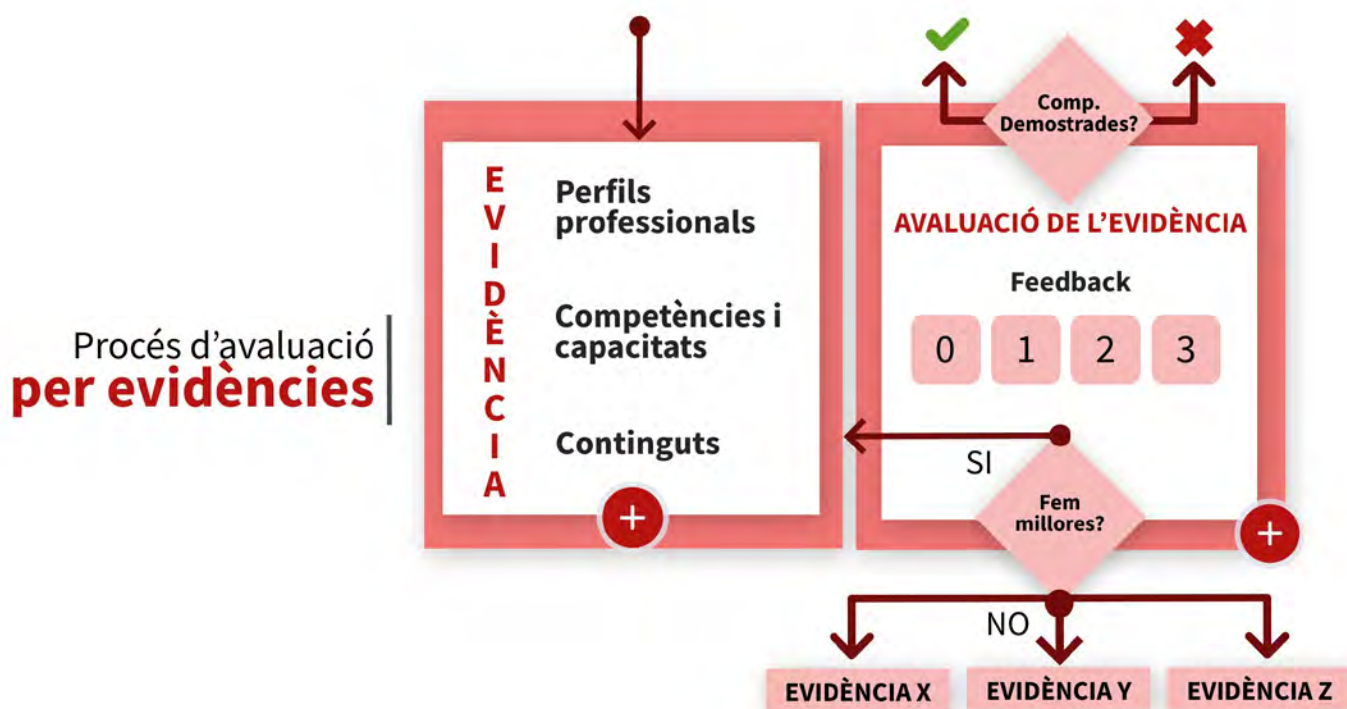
Procés d'avaluació
per evidències

EVIDÈNCIA

Perfils professionals

Competències i capacitats

Continguts

+

Comp. Demostrades?

AVALUACIÓ DE L'EVIDÈNCIA

Feedback

0 1 2 3

SI

Fem millores?

+

NO

EVIDÈNCIA X
EVIDÈNCIA Y
EVIDÈNCIA Z